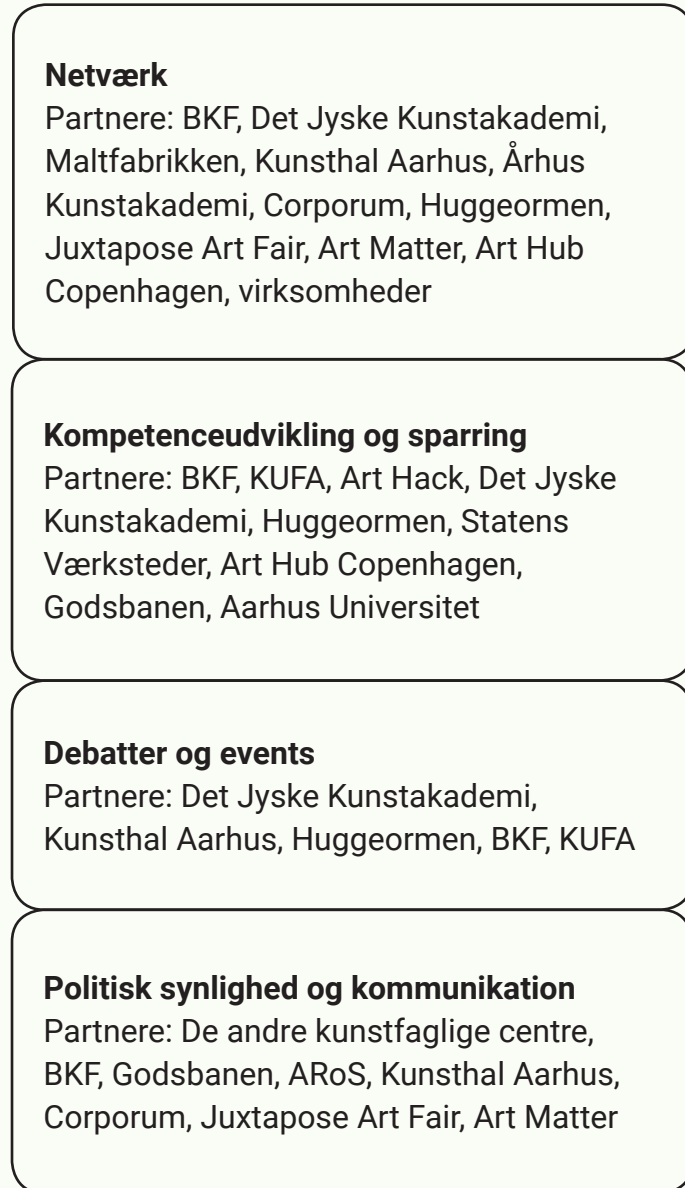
**Netværk**
Partnere: BKF, Det Jyske Kunstakademi, Maltfabrikken, Kunsthal Aarhus, Århus Kunstakademi, Corporum, Huggeormen, Juxtapose Art Fair, Art Matter, Art Hub Copenhagen, virksomheder

**Kompetenceudvikling og sparring**
Partnere: BKF, KUFA, Art Hack, Det Jyske Kunstakademi, Huggeormen, Statens Værksteder, Art Hub Copenhagen, Godsbanen, Aarhus Universitet

**Debatter og events**
Partnere: Det Jyske Kunstakademi, Kunsthal Aarhus, Huggeormen, BKF, KUFA

**Politisk synlighed og kommunikation**
Partnere: De andre kunstfaglige centre, BKF, Godsbanen, ARoS, Kunsthal Aarhus, Corporum, Juxtapose Art Fair, Art Matter